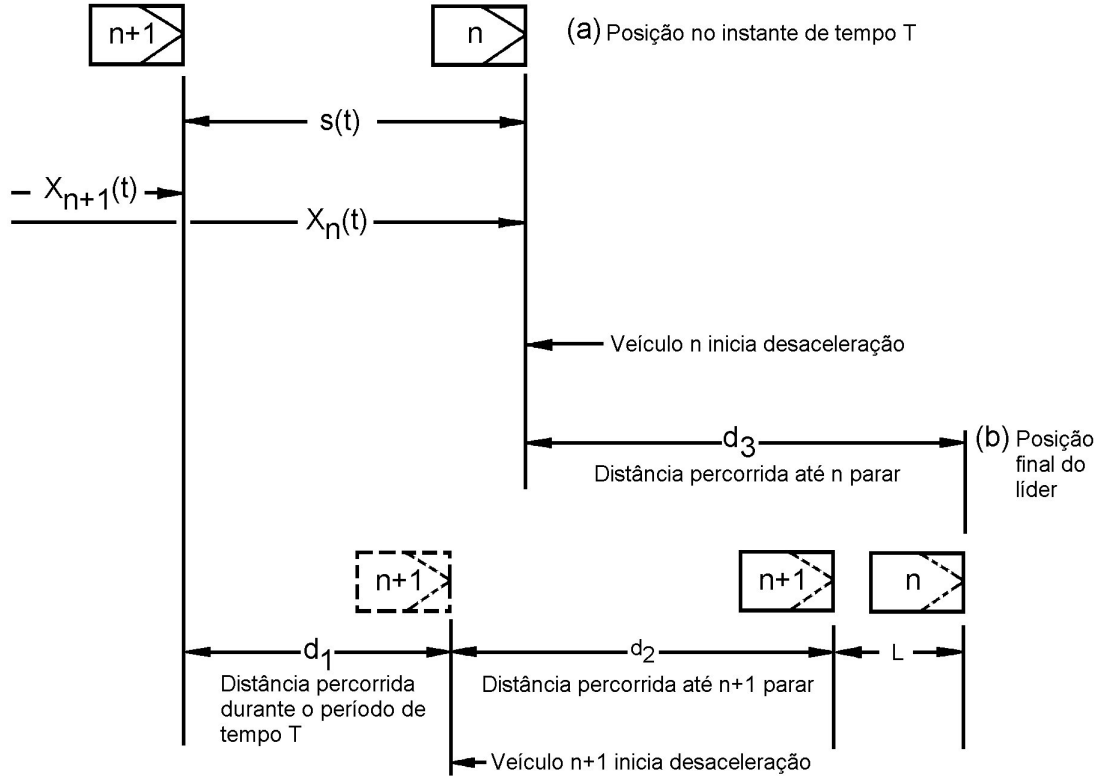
n+1

n

(a) Posição no instante de tempo T

s(t)

$X_{n+1}(t)$

$X_n(t)$

Veículo n inicia desaceleração

$d_3$

Distância percorrida até n parar

(b) Posição final do líder

n+1

n+1

n

$d_1$

Distância percorrida durante o período de tempo T

$d_2$

Distância percorrida até n+1 parar

L

Veículo n+1 inicia desaceleração